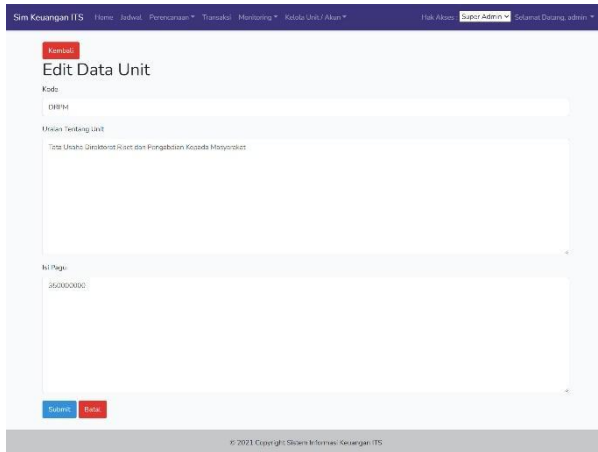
Sim Keuangan ITS Home Jadwal Perencanaan ▾ Transaksi Monitoring ▾ Kelola Unit / Akun ▾ Hak Akses : Super Admin ▾ Selamat Datang, admin ▾

Kembali

Edit Data Unit

Kode

DRPM

Uraian Tentang Unit

Tata Usaha Direktorat Riset dan Pengabdian Kepada Masyarakat

Isi Pagu

350000000

Submit Batal

© 2021 Copyright Sistem Informasi Keuangan ITS